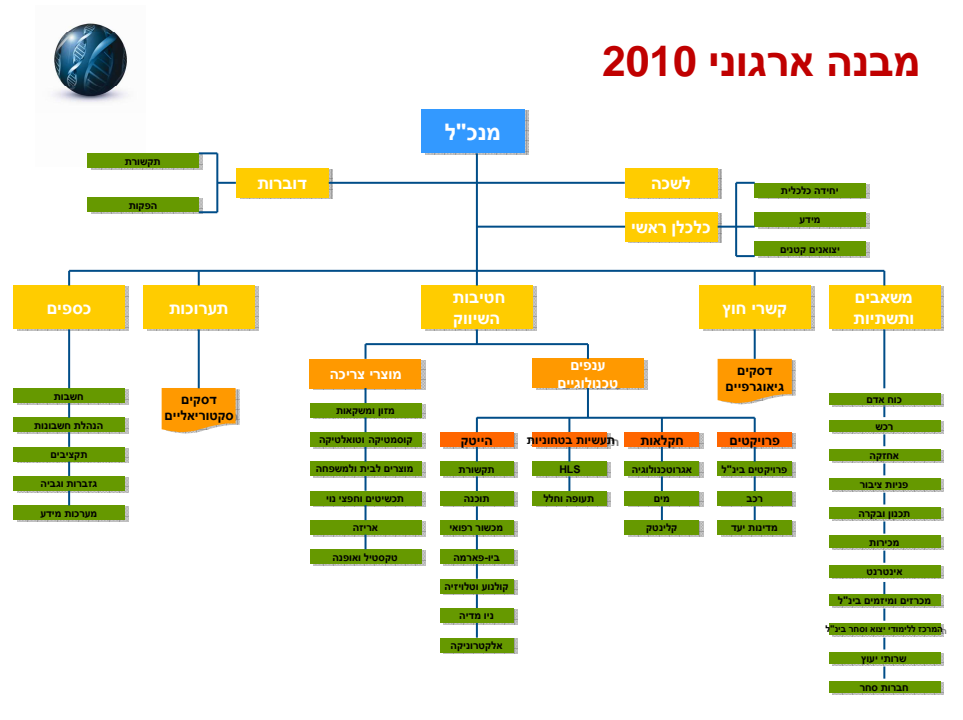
מבנה ארגוני 2010

מנכ"ל

דוברות
תקשורת
הפקות

לשכה
כלכלן ראשי
יחידה כלכלית
מידע
יצואנים קטנים

כספים
חשבות
הנהלת חשבונות
תקציבים
גזברות וגביה
מערכות מידע

תערוכות
דסקים סקטוריאליים

חטיבות השיווק

מוצרי צריכה
מזון ומשקאות
קוסמטיקה וטואלטיקה
מוצרים לבית ולמשפחה
תכשיטים וחפצי נוי
אריזה
טקסטיל ואופנה

ענפים טכנולוגיים

הייטק
תקשורת
תוכנה
מכשור רפואי
ביו-פארמה
קולנוע וטלויזיה
ניו מדיה
אלקטרוניקה

תעשיות בטחוניות
HLS
תעופה וחלל

חקלאות
אגרוטכנולוגיה
מים
קלינטק

פרויקטים
פרויקטים בינ"ל
רכב
מדינות יעד

קשרי חוץ
דסקים גיאוגרפיים

משאבים ותשתיות
כוח אדם
רכש
אחזקה
פניות ציבור
תכנון ובקרה
מכירות
אינטרנט
מכרזים ומיזמים בינ"ל
המרכז ללימודי יצוא וסחר בינ"ל
שרותי יעוץ
חברות סחר